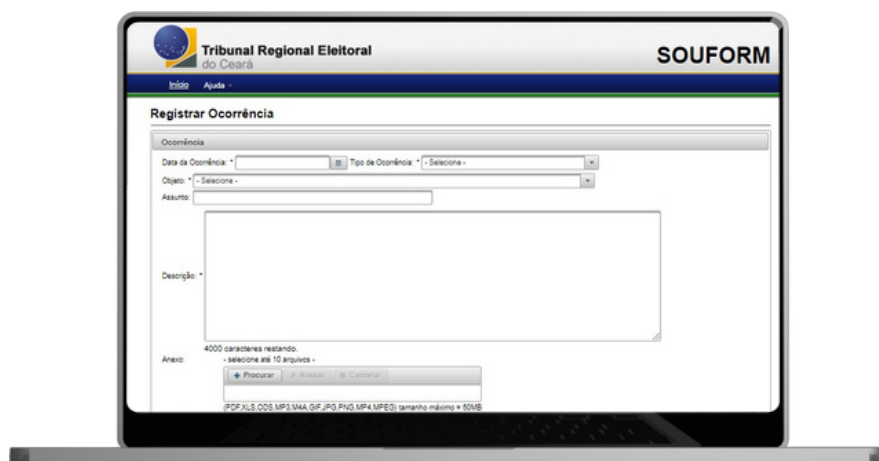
Tribunal Regional Eleitoral
do Ceará

SOUFORM

Início Ajuda

Registrar Ocorrência

Ocorrência

Data da Ocorrência: * Tipo de Ocorrência: * - Selecione -

Objeto: * - Selecione -

Assunto:

Descrição: *

4000 caracteres restando.

Anexo: - selecione até 10 arquivos -

+ Procurar ↑ Anexar ⊘ Cancelar

(PDF,XLS,ODS,MP3,M4A,GIF,JPG,PNG,MP4,MPEG) tamanho máximo = 50MB